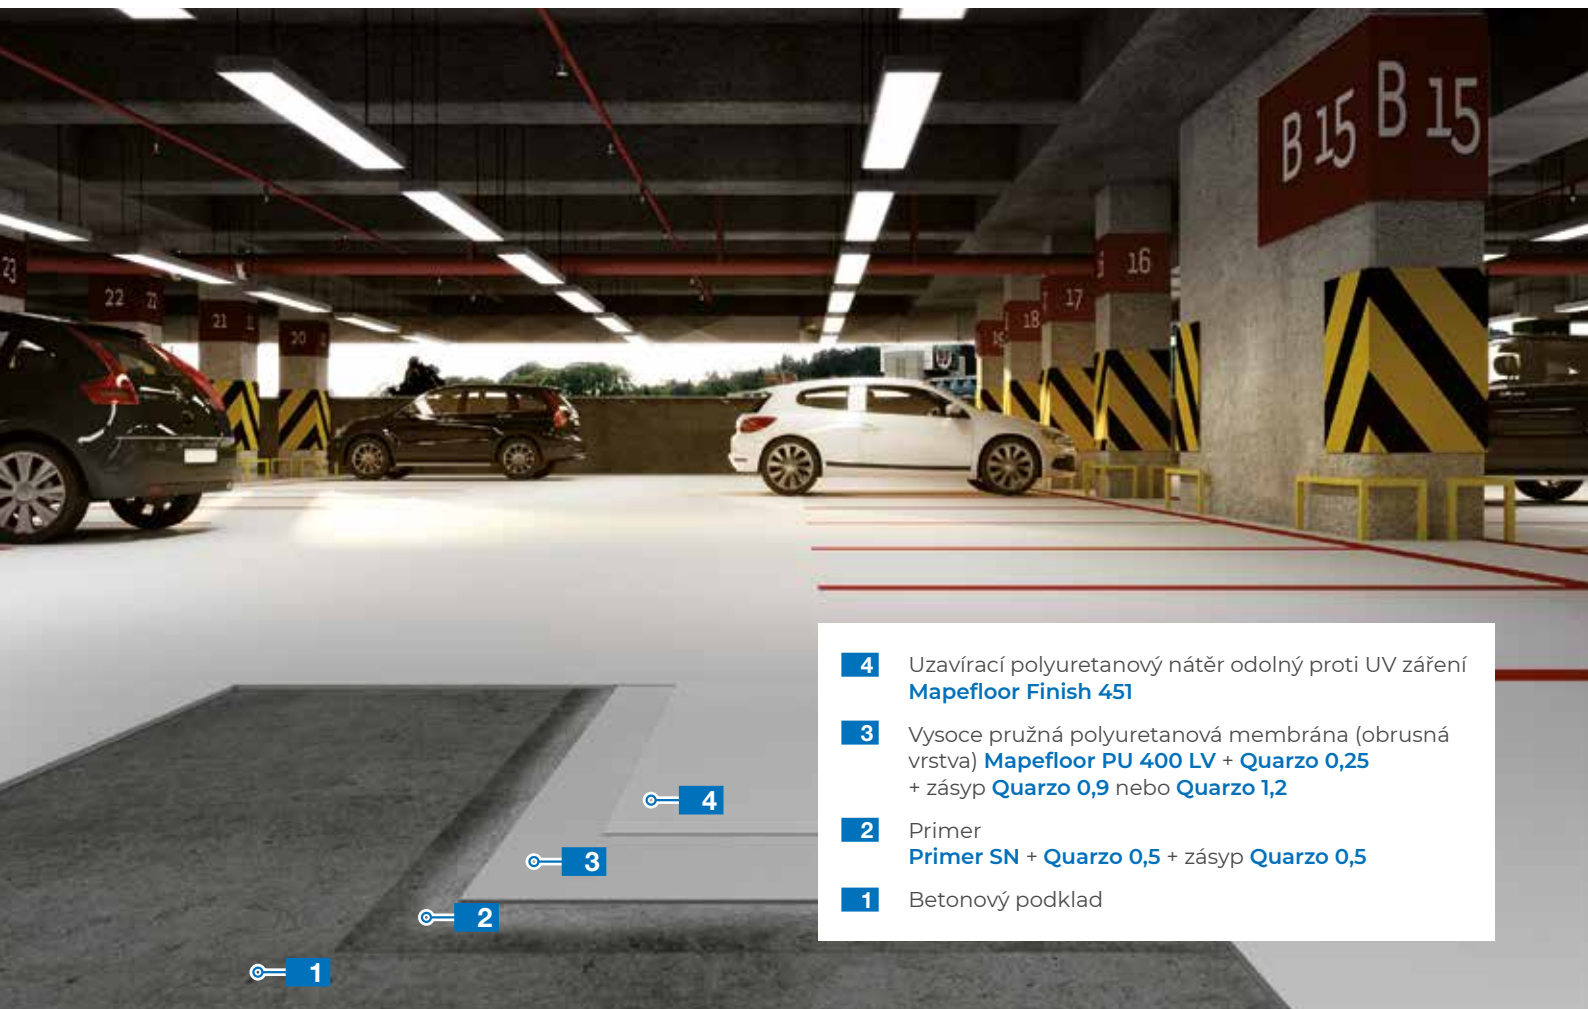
B 15 B 15

23 22 22 21 21 20 20

16 17 18 19

4 Uzavírací polyuretanový nátěr odolný proti UV záření
Mapefloor Finish 451

3 Vysoce pružná polyuretanová membrána (obrusná vrstva) Mapefloor PU 400 LV + Quarzo 0,25 + zásyp Quarzo 0,9 nebo Quarzo 1,2

2 Primer
Primer SN + Quarzo 0,5 + zásyp Quarzo 0,5

1 Betonový podklad

4

3

2

1